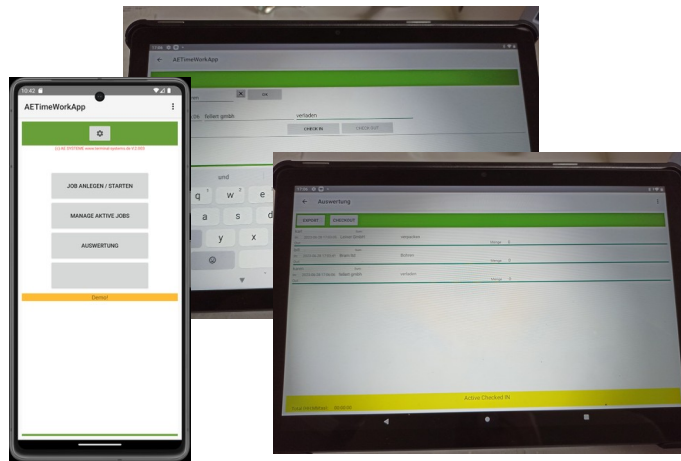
10:42

AETimeWorkApp

(c) AE SYSTEME www.terminal-systeme.de V.0.003

JOB ANLEGEN / STARTEN

MANAGE AKTIVE JOBS

AUSWERTUNG

Demo!

AETimeWorkApp

OK

fallen gelöst

verladen

CHECK IN

CHECK OUT

und

q w e

a s d

y x

Auswertung

EXPORT

CHECKOUT

Bruno

Bohren

fallen gelöst

verladen

Menge

Menge

Menge

Active Checked IN